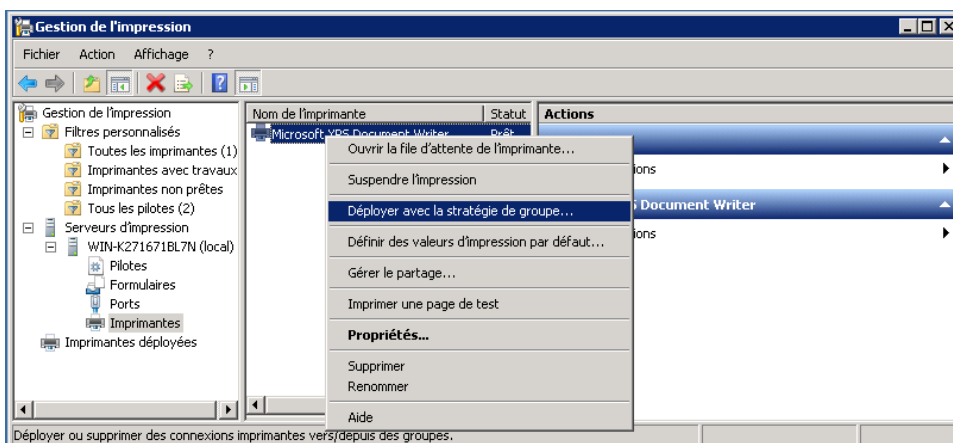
Gestion de l'impression

Fichier Action Affichage ?

Gestion de l'impression
Filtres personnalisés
Toutes les imprimantes (1)
Imprimantes avec travaux
Imprimantes non prêtes
Tous les pilotes (2)
Serveurs d'impression
WIN-K271671BL7N (local)
Pilotes
Formulaires
Ports
Imprimantes
Imprimantes déployées

| Nom de l'imprimante | Statut |
|---|---|
| Microsoft XPS Document Writer | Prêt |

Actions
ions
s Document Writer
ions

Ouvrir la file d'attente de l'imprimante...
Suspendre l'impression
Déployer avec la stratégie de groupe...
Définir des valeurs d'impression par défaut...
Gérer le partage...
Imprimer une page de test
Propriétés...
Supprimer
Renommer
Aide

Déployer ou supprimer des connexions imprimantes vers/depuis des groupes.